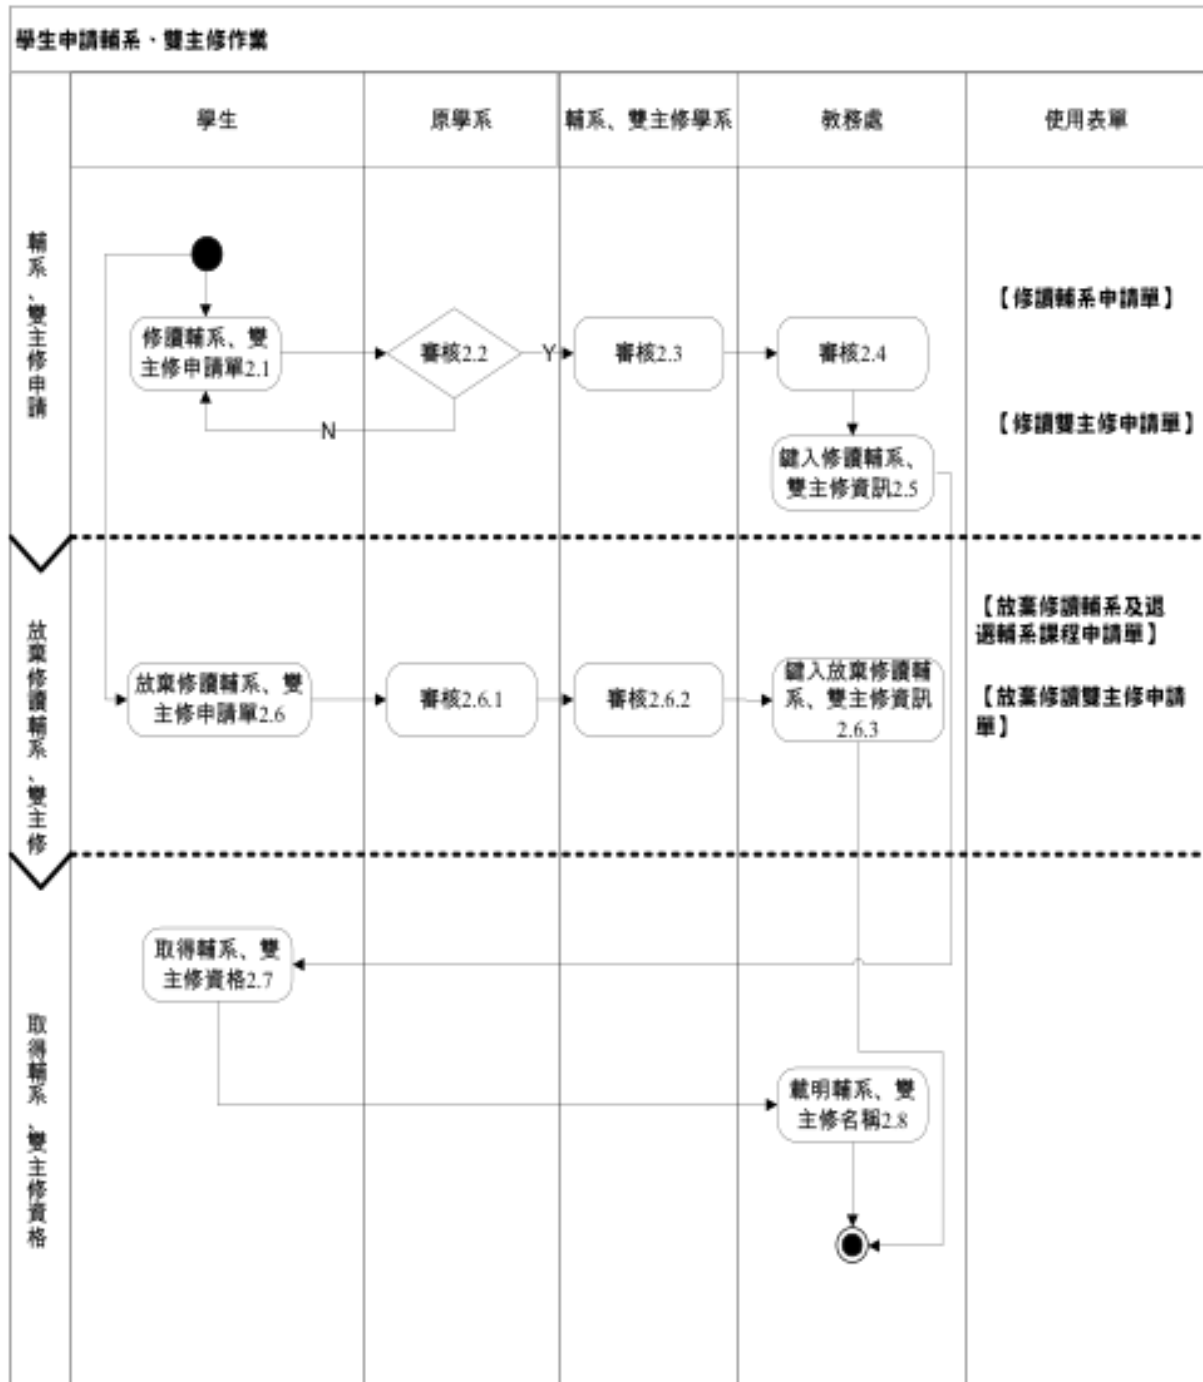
學生申請輔系、雙主修作業

學生

原學系

輔系、雙主修學系

教務處

使用表單

輔系、雙主修申請

修讀輔系、雙主修申請單2.1

審核2.2

Y

N

審核2.3

審核2.4

鍵入修讀輔系、雙主修資訊2.5

【修讀輔系申請單】

【修讀雙主修申請單】

放棄修讀輔系、雙主修

放棄修讀輔系、雙主修申請單2.6

審核2.6.1

審核2.6.2

鍵入放棄修讀輔系、雙主修資訊2.6.3

【放棄修讀輔系及退選輔系課程申請單】

【放棄修讀雙主修申請單】

取得輔系、雙主修資格

取得輔系、雙主修資格2.7

載明輔系、雙主修名稱2.8